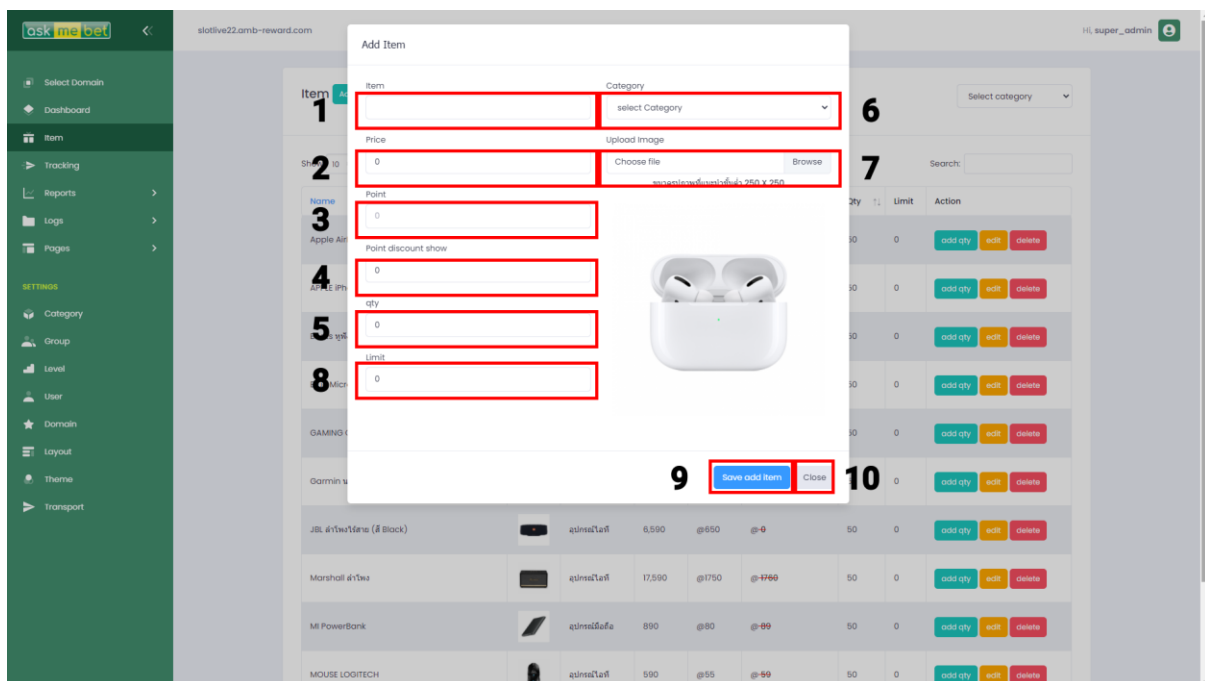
ask me bet

Select Domain
Dashboard
Item
Tracking
Reports
Logs
Pages

SETTINGS
Category
Group
Level
User
Domain
Layout
Theme
Transport

slotlive22.amb-reward.com

Hi, super_admin

Item

Show 10

Select category

Search:

Name
Apple Air
APPLE iPh
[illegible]
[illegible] Micr
GAMING
Garmin

Qty | Limit | Action

| Name | | | | | | Qty | Limit | Action |
|---|---|---|---|---|---|---|---|---|
| | | | | | | 50 | 0 | add qty edit delete |
| | | | | | | 50 | 0 | add qty edit delete |
| | | | | | | 50 | 0 | add qty edit delete |
| | | | | | | 50 | 0 | add qty edit delete |
| | | | | | | 50 | 0 | add qty edit delete |
| | | | | | | 50 | 0 | add qty edit delete |
| JBL ลำโพงไร้สาย (สี Black) | | อุปกรณ์ไอที | 6,590 | @650 | @0 | 50 | 0 | add qty edit delete |
| Marshall ลำโพง | | อุปกรณ์ไอที | 17,590 | @1750 | @1760 | 50 | 0 | add qty edit delete |
| Mi PowerBank | | อุปกรณ์มือถือ | 890 | @80 | @89 | 50 | 0 | add qty edit delete |
| MOUSE LOGITECH | | อุปกรณ์ไอที | 590 | @55 | @59 | 50 | 0 | add qty edit delete |

Add Item

Item
1
Category
select Category
6
Price
2
0
Upload Image
Choose file
Browse
7
ขนาดรูปภาพที่แนะนำขั้นต่ำ 250 X 250
Point
3
0
Point discount show
4
0
qty
5
0
Limit
8
0

9
Save add item
Close
10